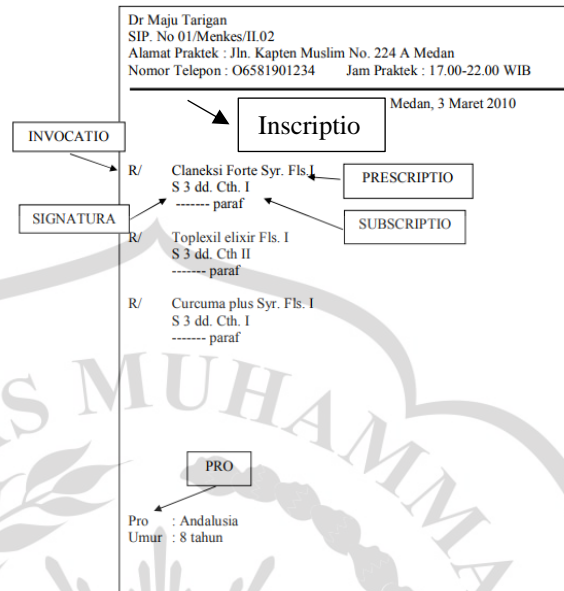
Dr Maju Tarigan
SIP. No 01/Menkes/II.02
Alamat Praktek : Jln. Kapten Muslim No. 224 A Medan
Nomor Telepon : O6581901234 Jam Praktek : 17.00-22.00 WIB

Medan, 3 Maret 2010

Inscriptio

INVOCATIO

R/ Claneksi Forte Syr. Fls.I
S 3 dd. Cth. I
------- paraf

PRESCRIPTIO

SIGNATURA

SUBSCRIPTIO

R/ Toplexil elixir Fls. I
S 3 dd. Cth II
------- paraf

R/ Curcuma plus Syr. Fls. I
S 3 dd. Cth. I
------- paraf

MUHAMMA

PRO

Pro : Andalusia
Umur : 8 tahun